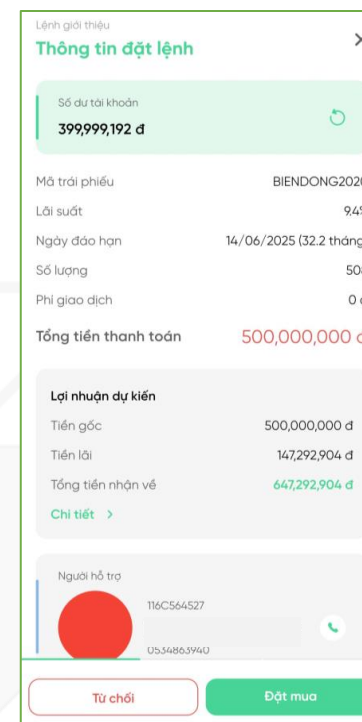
Lệnh giới thiệu
Thông tin đặt lệnh

Số dư tài khoản
399,999,192 đ

Mã trái phiếu BIENDONG202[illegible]
Lãi suất 9.4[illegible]
Ngày đáo hạn 14/06/2025 (32.2 thán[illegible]
Số lượng 50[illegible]
Phí giao dịch 0 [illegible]
Tổng tiền thanh toán 500,000,000 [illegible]

Lợi nhuận dự kiến
Tiền gốc 500,000,000 đ
Tiền lãi 147,292,904 đ
Tổng tiền nhận về 647,292,904 đ
Chi tiết >

Người hỗ trợ
116C564527
0534863940

Từ chối
Đặt mua